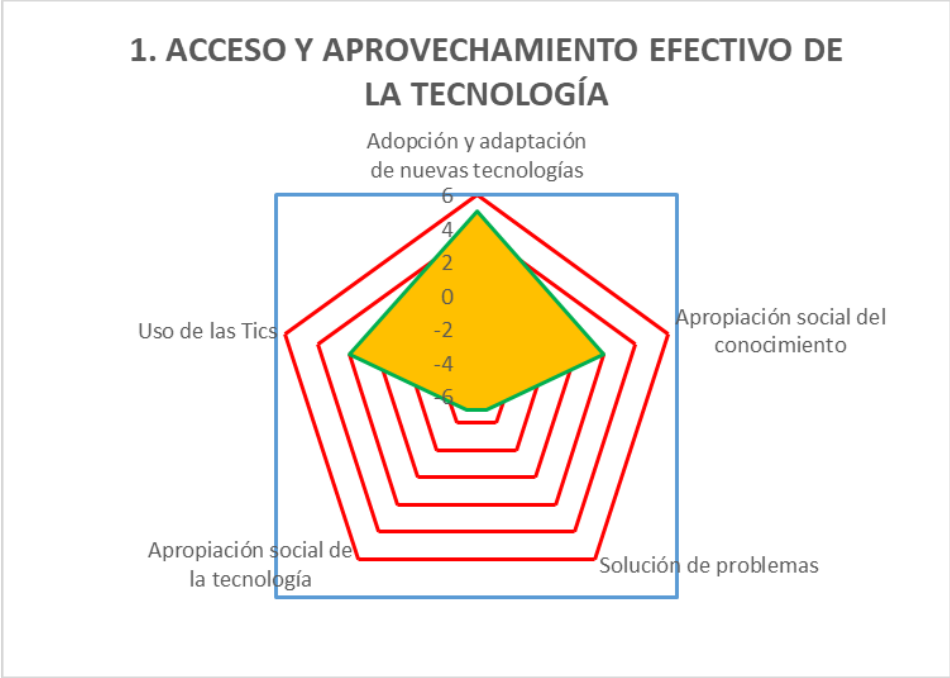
1. ACCESO Y APROVECHAMIENTO EFECTIVO DE LA TECNOLOGÍA

Adopción y adaptación de nuevas tecnologías

6
4
2
0
-2
-4
-6

Apropiación social del conocimiento

Solución de problemas

Apropiación social de la tecnología

Uso de las Tics